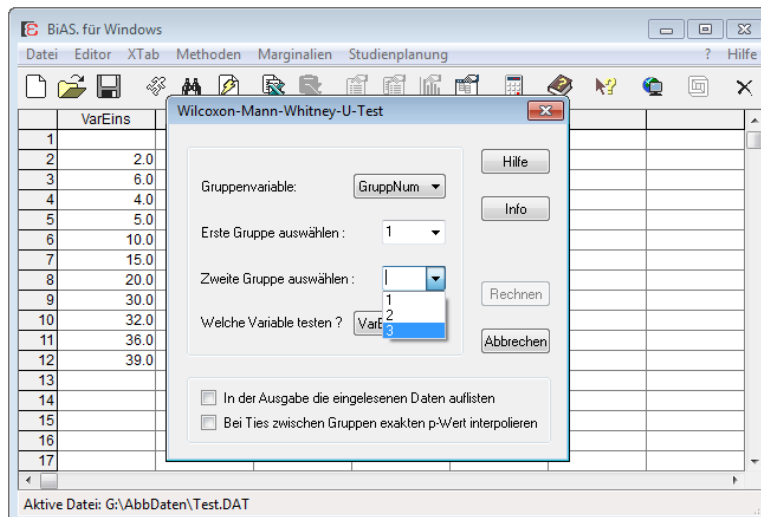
BiAS. für Windows

Datei Editor XTab Methoden Marginalien Studienplanung ? Hilfe

| | VarEins |
|---|---|
| 1 | |
| 2 | 2.0 |
| 3 | 6.0 |
| 4 | 4.0 |
| 5 | 5.0 |
| 6 | 10.0 |
| 7 | 15.0 |
| 8 | 20.0 |
| 9 | 30.0 |
| 10 | 32.0 |
| 11 | 36.0 |
| 12 | 39.0 |
| 13 | |
| 14 | |
| 15 | |
| 16 | |
| 17 | |

Wilcoxon-Mann-Whitney-U-Test

Gruppenvariable: GruppNum

Erste Gruppe auswählen : 1

Zweite Gruppe auswählen :

1
2
3

Welche Variable testen ? VarE

Hilfe

Info

Rechnen

Abbrechen

In der Ausgabe die eingelesenen Daten auflisten

Bei Ties zwischen Gruppen exakten p-Wert interpolieren

Aktive Datei: G:\AbbDaten\Test.DAT